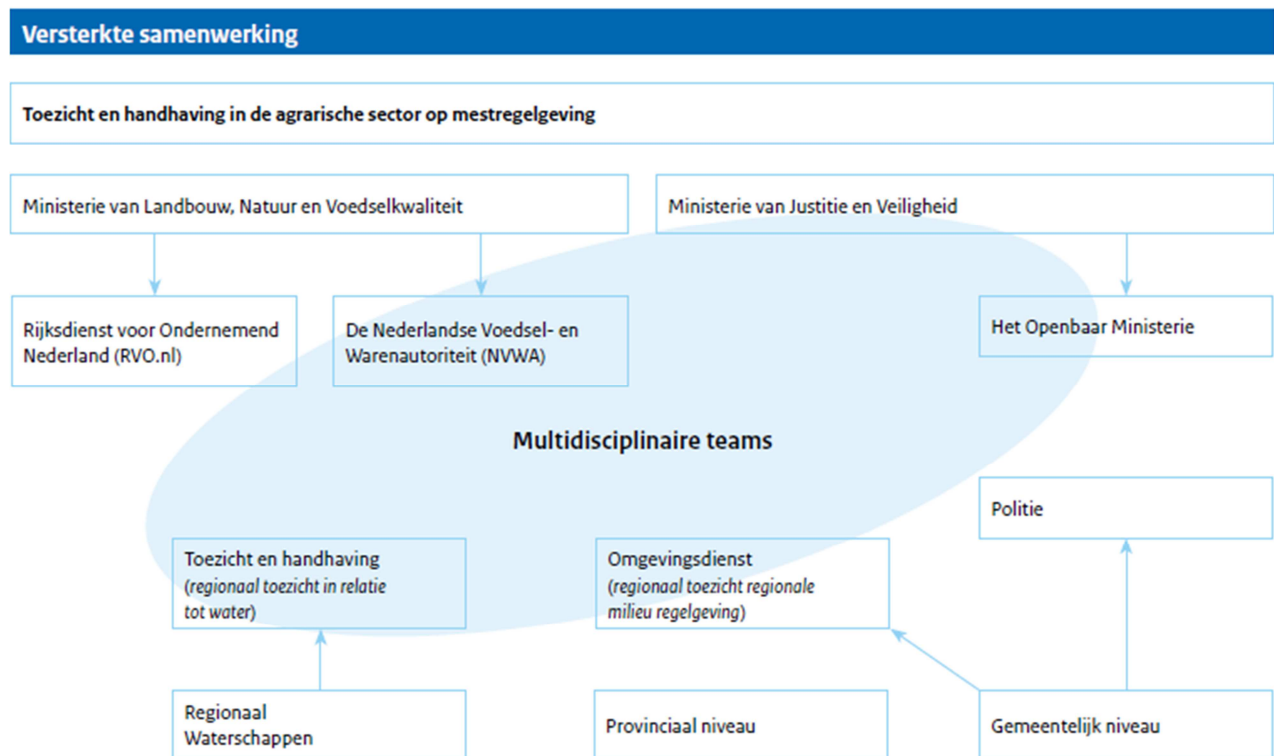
Versterkte samenwerking

Toezicht en handhaving in de agrarische sector op mestregelgeving

Ministerie van Landbouw, Natuur en Voedselkwaliteit

Ministerie van Justitie en Veiligheid

Rijksdienst voor Ondernemend Nederland (RVO.nl)

De Nederlandse Voedsel- en Warenautoriteit (NVWA)

Het Openbaar Ministerie

Multidisciplinaire teams

Politie

Toezicht en handhaving (regionaal toezicht in relatie tot water)

Omgevingsdienst (regionaal toezicht regionale milieu regelgeving)

Regionaal Waterschappen

Provinciaal niveau

Gemeentelijk niveau